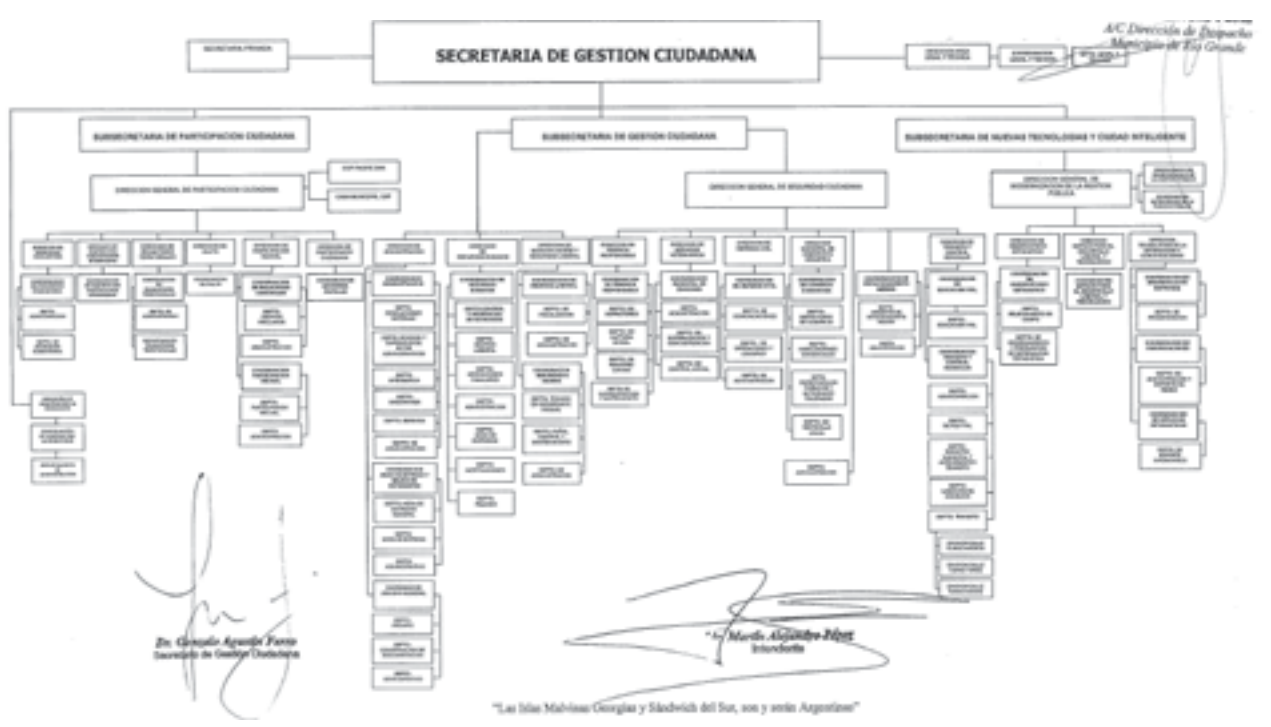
A/C Dirección de Despacho
Municipio de Río Grande

SECRETARIA PRIVADA

SECRETARIA DE GESTION CIUDADANA

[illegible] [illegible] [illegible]

SUBSECRETARIA DE PARTICIPACIÓN CIUDADANA

SUBSECRETARIA DE GESTION CIUDADANA

SUBSECRETARIA DE NUEVAS TECNOLOGIAS Y CIUDAD INTELIGENTE

DIRECCION GENERAL DE PARTICIPACION CIUDADANA

DIRECCION GENERAL DE SEGURIDAD CIUDADANA

DIRECCION GENERAL DE MODERNIZACION DE LA GESTION PUBLICA

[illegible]

Dr. Gonzalo Agustín Ferro
Secretario de Gestión Ciudadana

Martín Alejandro Pérez
Intendente

"Las Islas Malvinas Georgias y Sándwich del Sur, son y serán Argentinas"